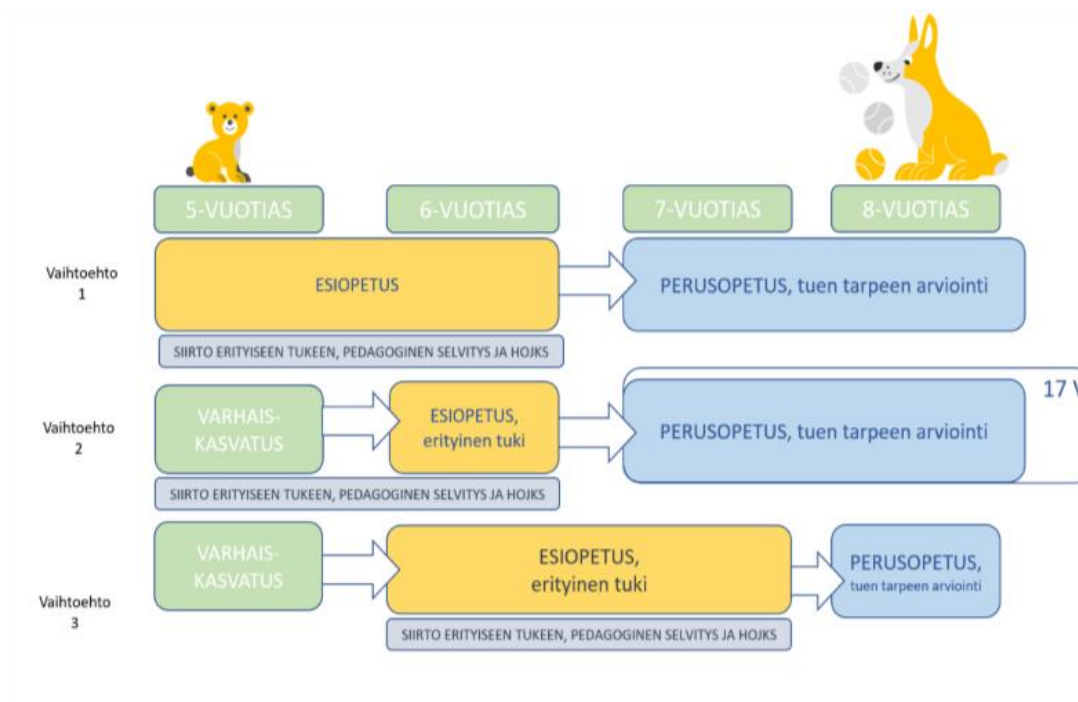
5-VUOTIAS

6-VUOTIAS

7-VUOTIAS

8-VUOTIAS

Vaihtoehto 1

ESIOPETUS

PERUSOPETUS, tuen tarpeen arviointi

SIIRTO ERITYISEEN TUKEEN, PEDAGOGINEN SELVITYS JA HOJKS

17 V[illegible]

Vaihtoehto 2

VARHAIS-KASVATUS

ESIOPETUS, erityinen tuki

PERUSOPETUS, tuen tarpeen arviointi

SIIRTO ERITYISEEN TUKEEN, PEDAGOGINEN SELVITYS JA HOJKS

Vaihtoehto 3

VARHAIS-KASVATUS

ESIOPETUS, erityinen tuki

PERUSOPETUS, tuen tarpeen arviointi

SIIRTO ERITYISEEN TUKEEN, PEDAGOGINEN SELVITYS JA HOJKS